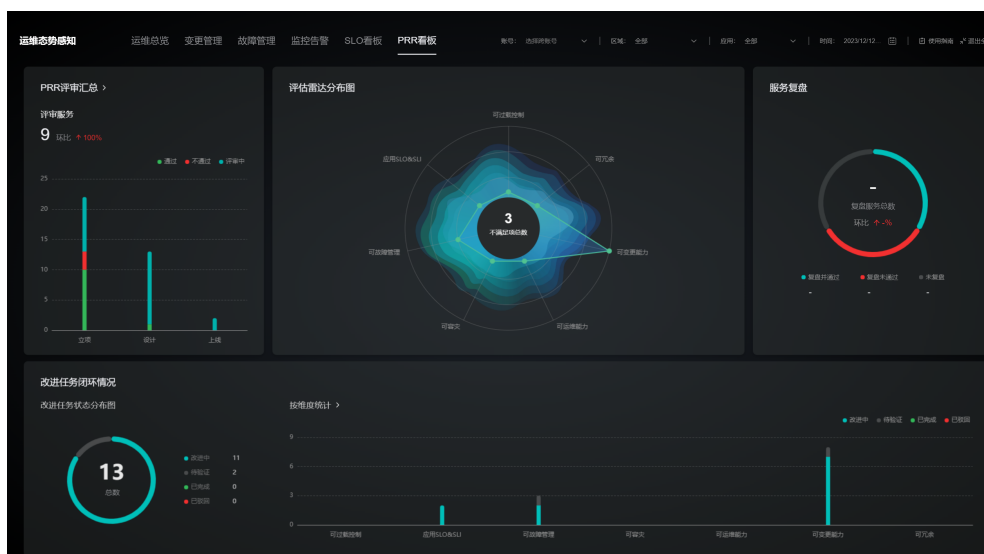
运维态势感知 运维总览 变更管理 故障管理 监控告警 SLO看板 PRR看板 账号: 选择账号 | 区域: 全部 | 应用: 全部 | 时间: 2023/12/12... | 使用指南 退出全屏

PRR评审汇总 >
评审服务
9 环比 ↑ 100%
● 通过 ● 不通过 ● 评审中
25
20
15
10
5
0
立项 设计 上线

评估雷达分布图
可过载控制
可冗余
可变更能力
可运维能力
可容灾
可故障管理
应用SLO&SLI
3
不满足场景总数

服务复盘
-
复盘服务总数
环比 ↑ -%
● 复盘并通过 ● 复盘未通过 ● 未复盘
- - -

改进任务闭环情况
改进任务状态分布图
13
总数
● 改进中 11
● 待验证 2
● 已完成 0
● 已驳回 0

按维度统计 >
● 改进中 ● 待验证 ● 已完成 ● 已驳回
9
6
3
0
可过载控制 应用SLO&SLI 可故障管理 可容灾 可运维能力 可变更能力 可冗余